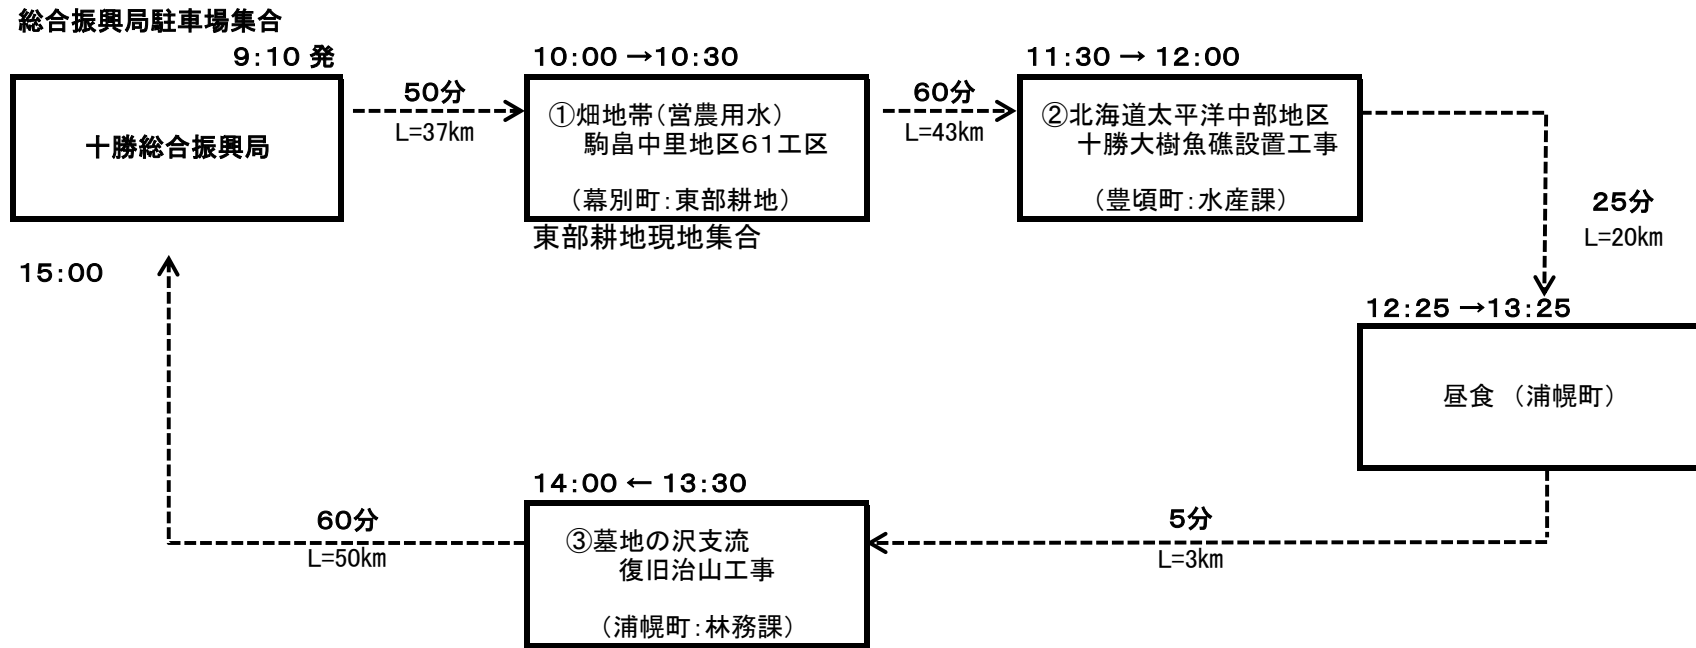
総合振興局駐車場集合

9:10 発

十勝総合振興局

50分
L=37km

10:00 →10:30

①畑地帯(営農用水)
駒畠中里地区61工区

(幕別町:東部耕地)

東部耕地現地集合

60分
L=43km

11:30 → 12:00

②北海道太平洋中部地区
十勝大樹魚礁設置工事

(豊頃町:水産課)

25分
L=20km

12:25 →13:25

昼食 (浦幌町)

5分
L=3km

14:00 ← 13:30

③墓地の沢支流
復旧治山工事

(浦幌町:林務課)

60分
L=50km

15:00